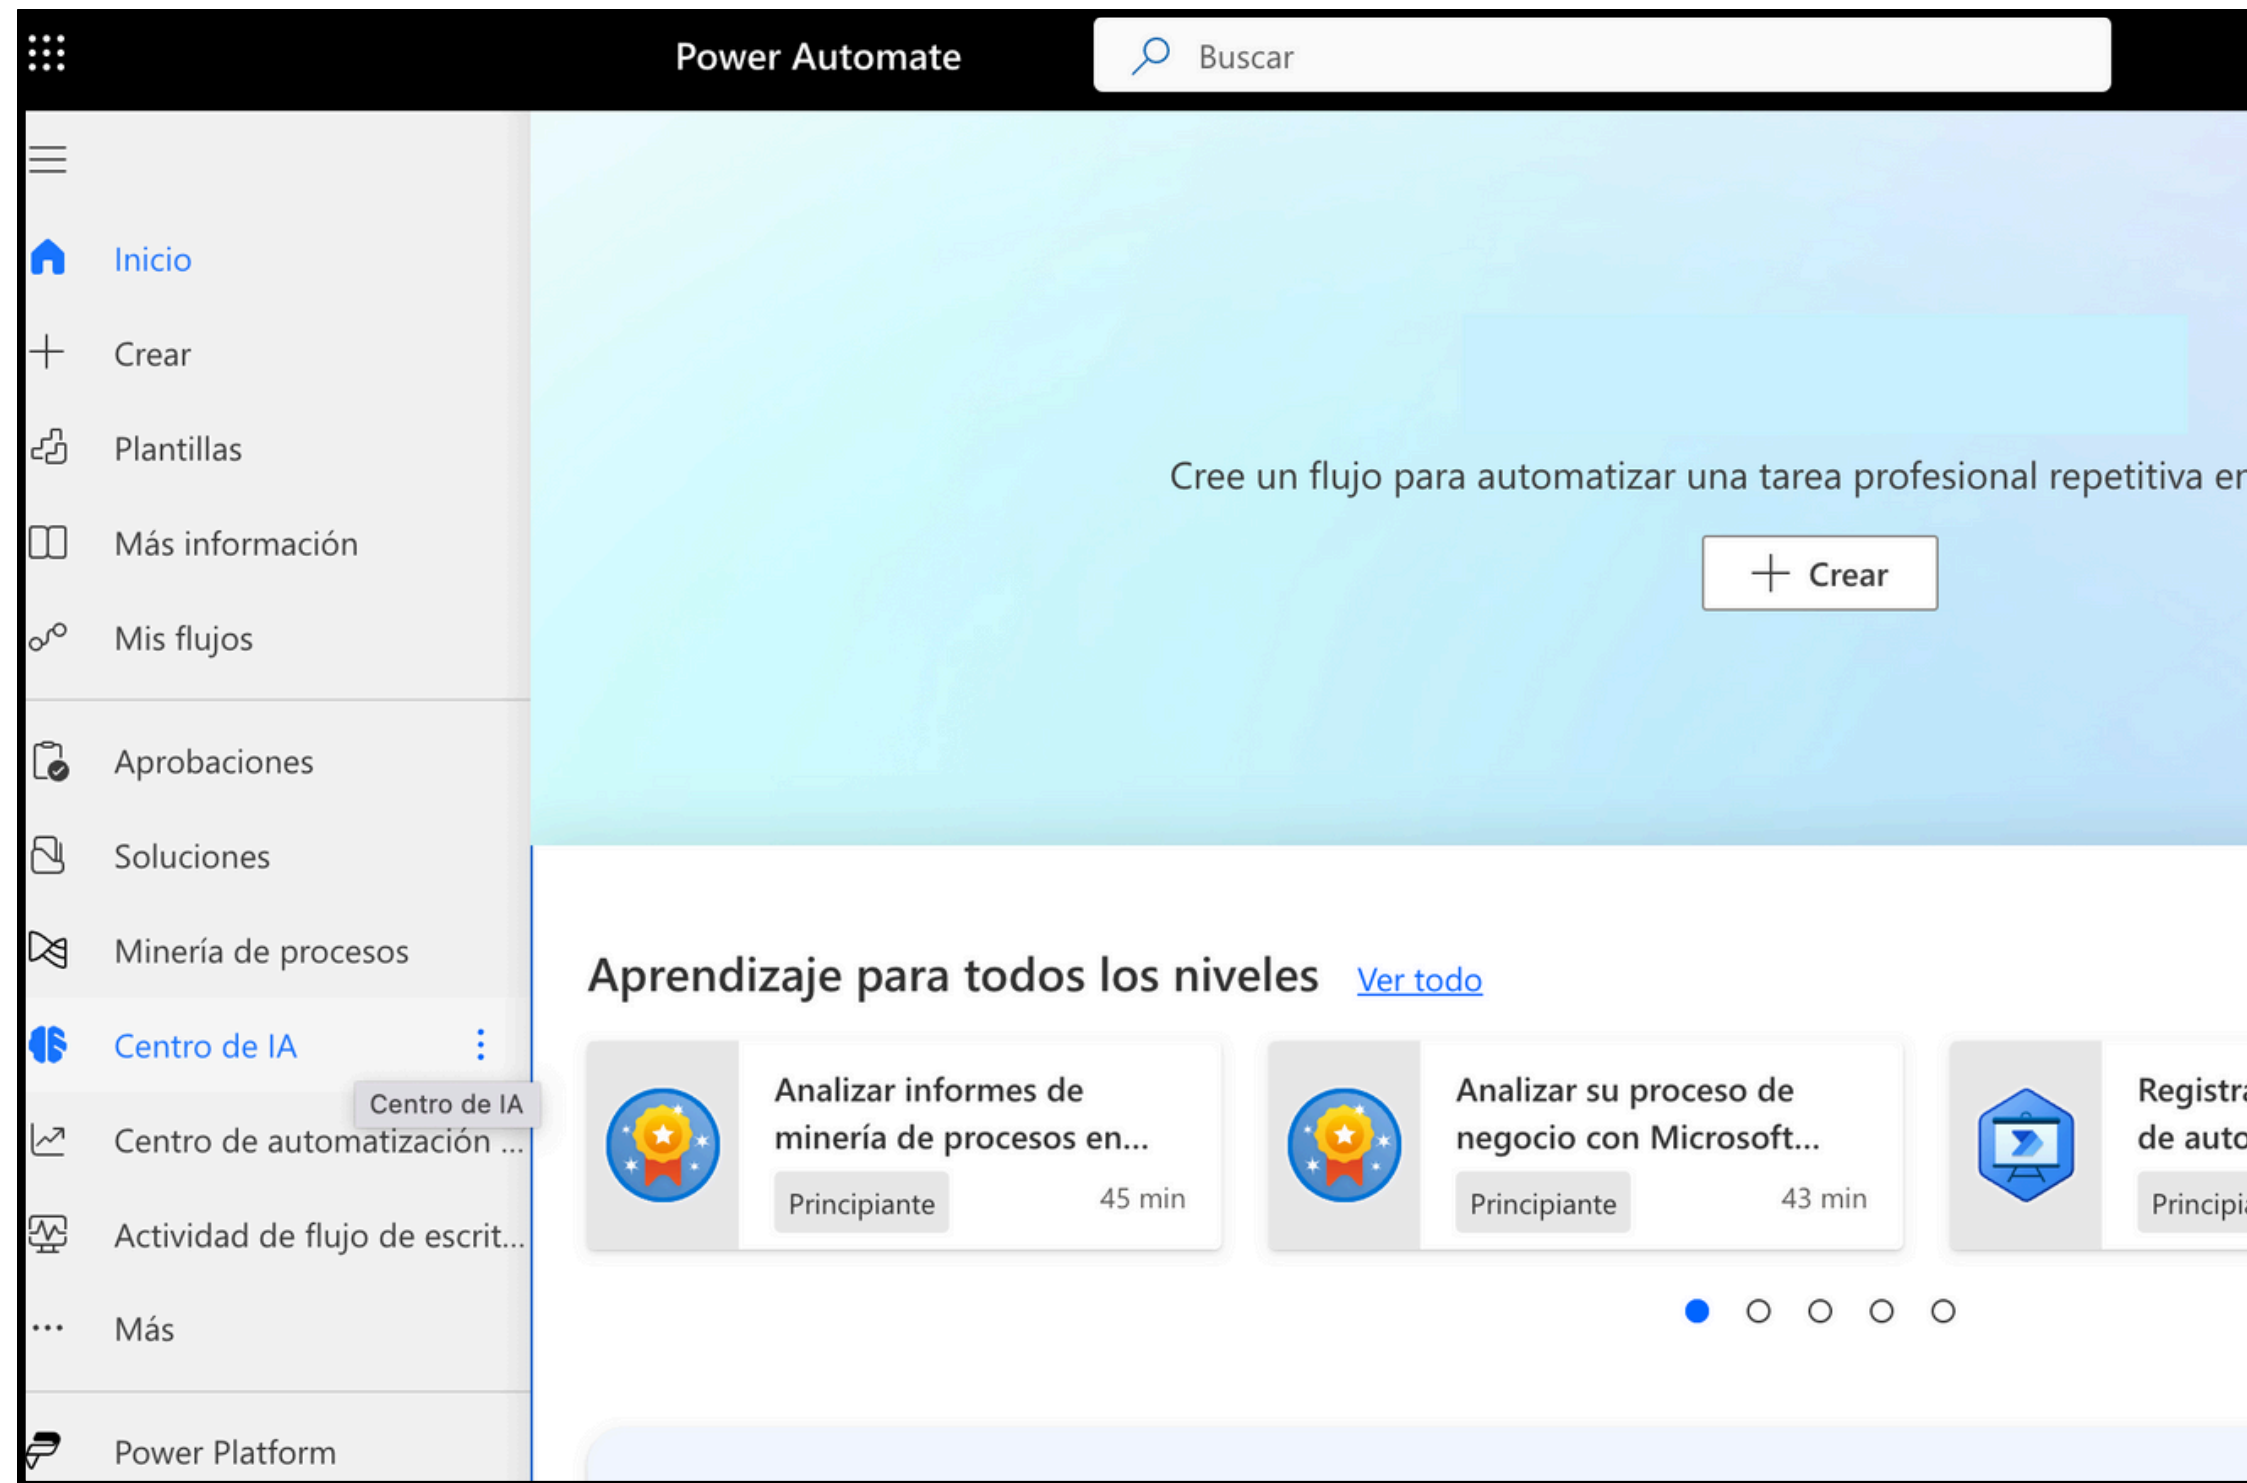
Power Automate

Buscar

Inicio

Crear

Plantillas

Más información

Mis flujos

Aprobaciones

Soluciones

Minería de procesos

Centro de IA

Centro de IA

Centro de automatización ...

Actividad de flujo de escrit...

Más

Power Platform

Cree un flujo para automatizar una tarea profesional repetitiva er

Crear

Aprendizaje para todos los niveles Ver todo

Analizar informes de minería de procesos en...
Principiante 45 min

Analizar su proceso de negocio con Microsoft...
Principiante 43 min

Registra
de auto
Principi